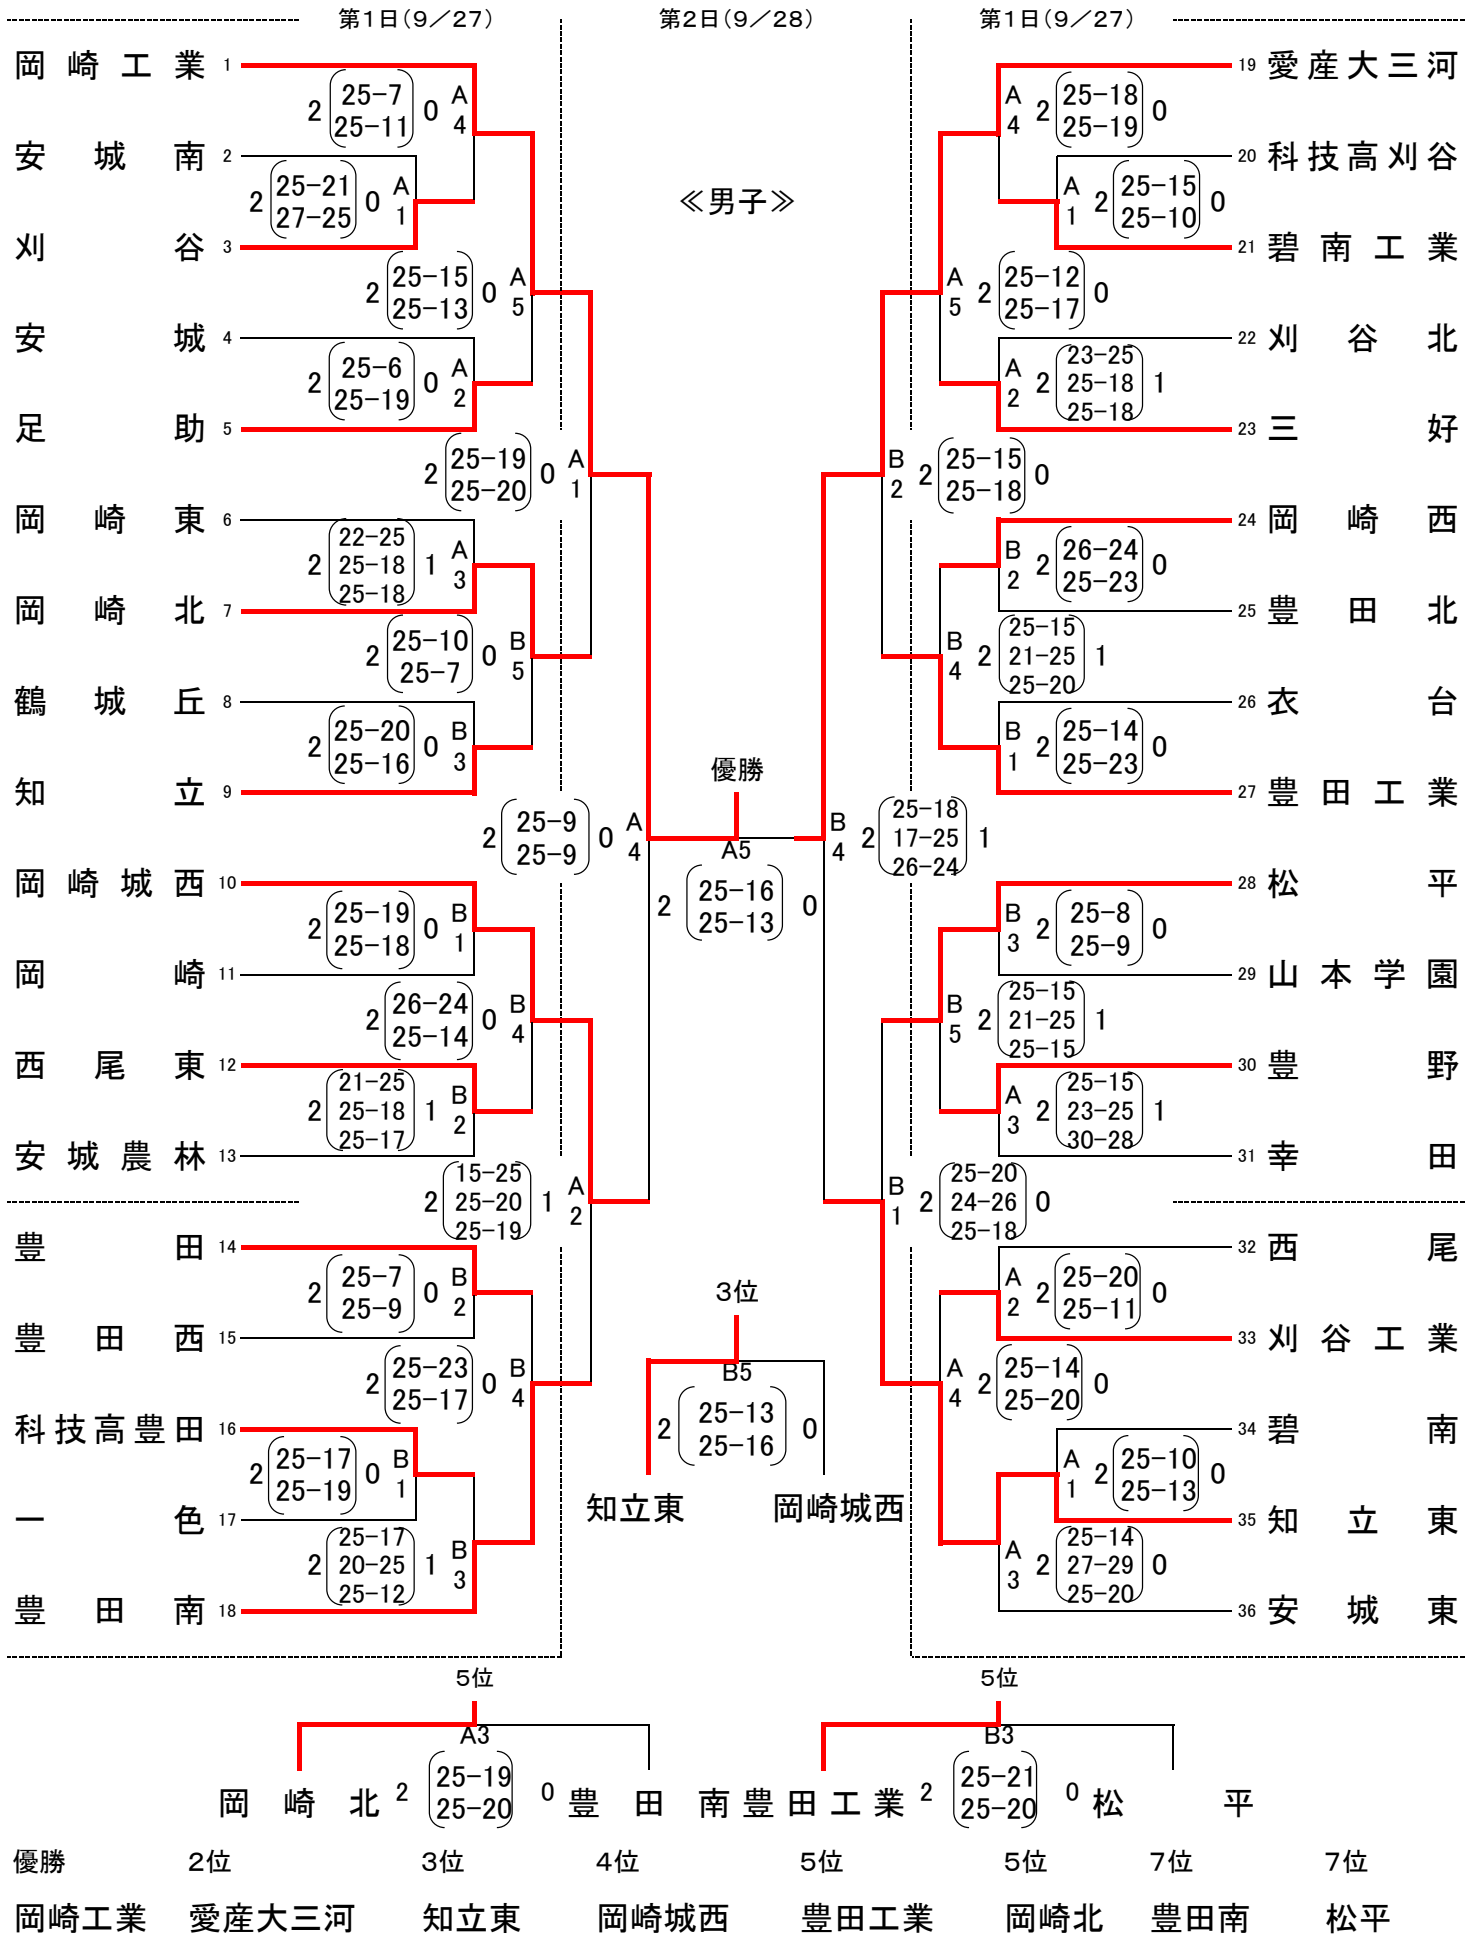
第1日(9／27)　第2日(9／28)　第1日(9／27)

≪男子≫

1 岡崎工業
2 安城南
3 刈谷
4 安城
5 足助
6 岡崎東
7 岡崎北
8 鶴城丘
9 知立
10 岡崎城西
11 岡崎
12 西尾東
13 安城農林
14 豊田
15 豊田西
16 科技高豊田
17 一色
18 豊田南

19 愛産大三河
20 科技高刈谷
21 碧南工業
22 刈谷北
23 三好
24 岡崎西
25 豊田北
26 衣台
27 豊田工業
28 松平
29 山本学園
30 豊野
31 幸田
32 西尾
33 刈谷工業
34 碧南
35 知立東
36 安城東

A4 2 (25-7 25-11) 0
A1 2 (25-21 27-25) 0
A5 2 (25-15 25-13) 0
A2 2 (25-6 25-19) 0
A1 2 (25-19 25-20) 0
A3 2 (22-25 25-18 25-18) 1
B5 2 (25-10 25-7) 0
B3 2 (25-20 25-16) 0
A4 2 (25-9 25-9) 0
B1 2 (25-19 25-18) 0
B4 2 (26-24 25-14) 0
B2 2 (21-25 25-18 25-17) 1
A2 2 (15-25 25-20 25-19) 1
B2 2 (25-7 25-9) 0
B4 2 (25-23 25-17) 0
B1 2 (25-17 25-19) 0
B3 2 (25-17 20-25 25-12) 1

A4 2 (25-18 25-19) 0
A1 2 (25-15 25-10) 0
A5 2 (25-12 25-17) 0
A2 2 (23-25 25-18 25-18) 1
B2 2 (25-15 25-18) 0
B2 2 (26-24 25-23) 0
B4 2 (25-15 21-25 25-20) 1
B1 2 (25-14 25-23) 0
B4 2 (25-18 17-25 26-24) 1
B3 2 (25-8 25-9) 0
B5 2 (25-15 21-25 25-15) 1
A3 2 (25-15 23-25 30-28) 1
B1 2 (25-20 24-26 25-18) 0
A2 2 (25-20 25-11) 0
A4 2 (25-14 25-20) 0
A1 2 (25-10 25-13) 0
A3 2 (25-14 27-29 25-20) 0

優勝
A5
2 (25-16 25-13) 0

3位
B5
2 (25-13 25-16) 0
知立東　岡崎城西

5位
A3
岡崎北 2 (25-19 25-20) 0 豊田南

5位
B3
豊田工業 2 (25-21 25-20) 0 松平

| 優勝 | 2位 | 3位 | 4位 | 5位 | 5位 | 7位 | 7位 |
|---|---|---|---|---|---|---|---|
| 岡崎工業 | 愛産大三河 | 知立東 | 岡崎城西 | 豊田工業 | 岡崎北 | 豊田南 | 松平 |